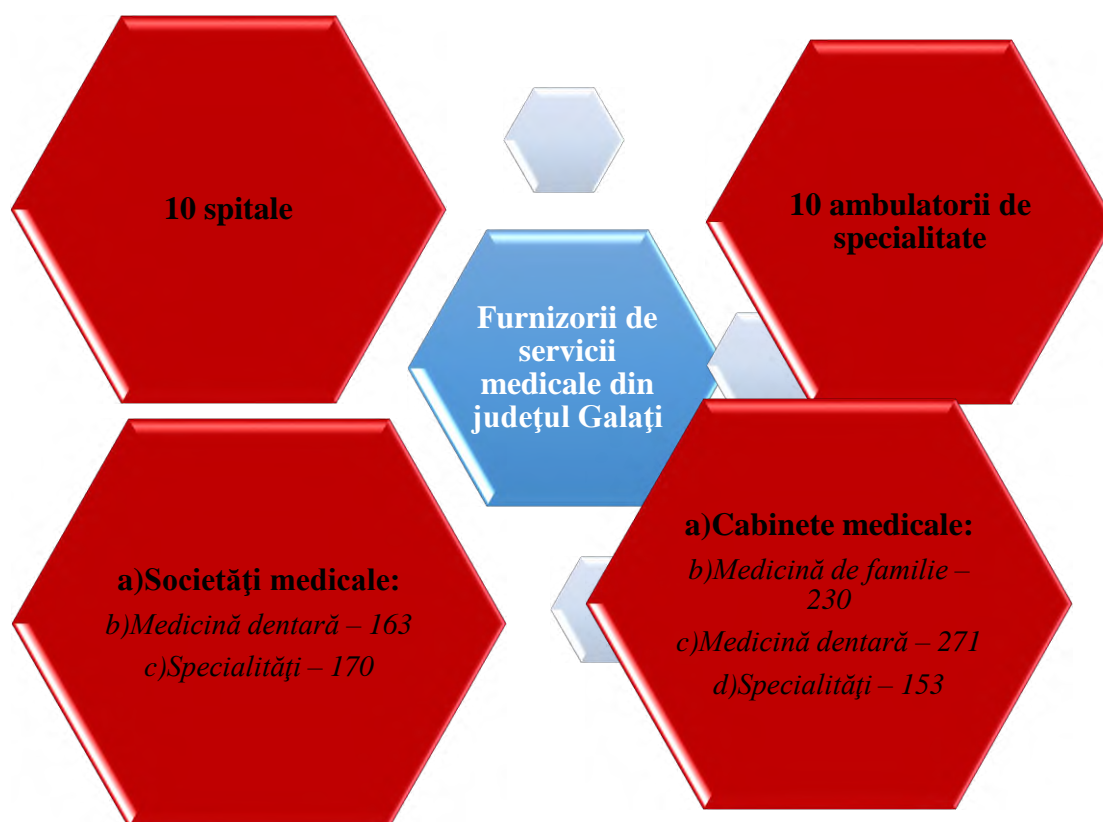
10 spitale

10 ambulatorii de specialitate

Furnizorii de servicii medicale din judeţul Galaţi

a)Societăţi medicale:
b)Medicină dentară – 163
c)Specialităţi – 170

a)Cabinete medicale:
b)Medicină de familie – 230
c)Medicină dentară – 271
d)Specialităţi – 153